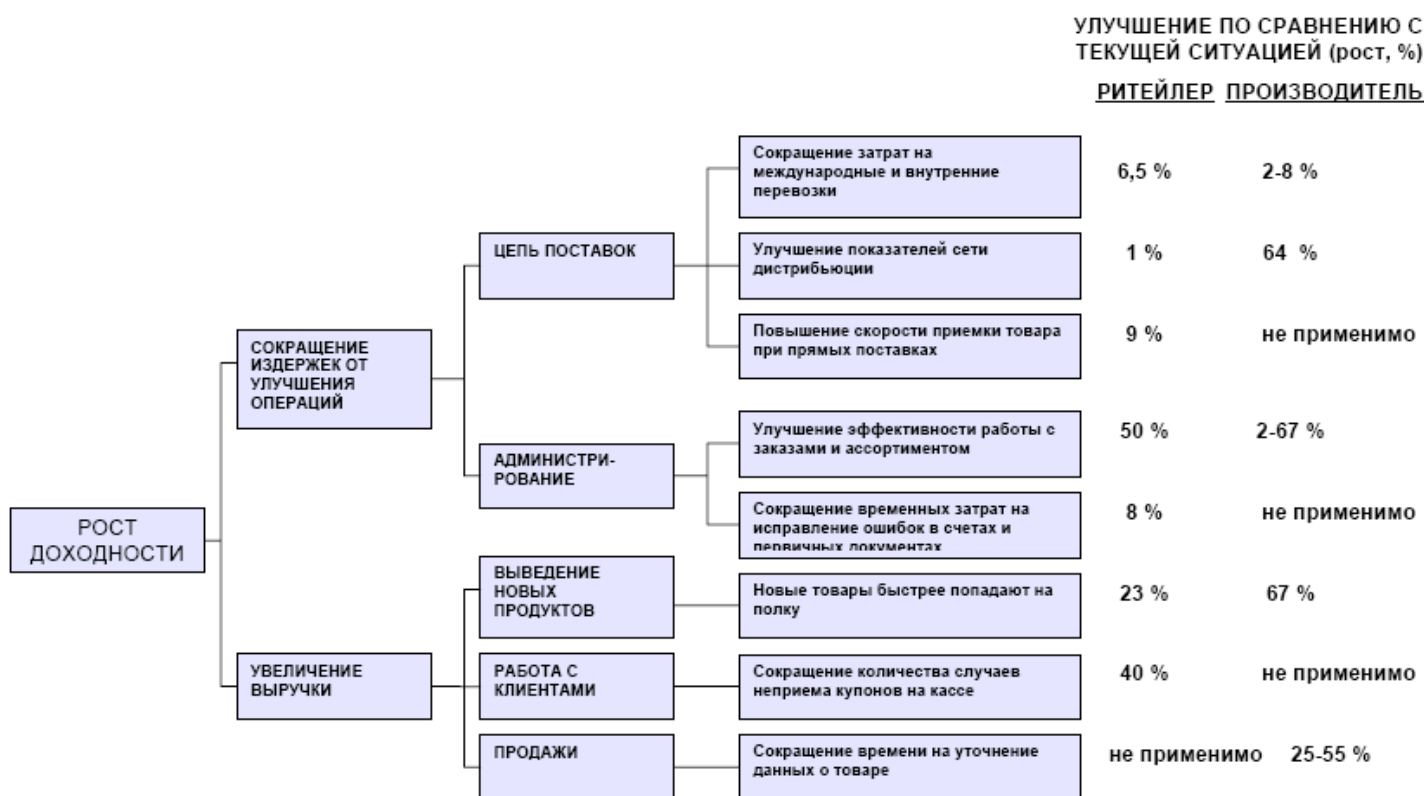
УЛУЧШЕНИЕ ПО СРАВНЕНИЮ С ТЕКУЩЕЙ СИТУАЦИЕЙ (рост, %)

РИТЕЙЛЕР ПРОИЗВОДИТЕЛЬ

РОСТ ДОХОДНОСТИ

СОКРАЩЕНИЕ ИЗДЕРЖЕК ОТ УЛУЧШЕНИЯ ОПЕРАЦИЙ

ЦЕПЬ ПОСТАВОК

Сокращение затрат на международные и внутренние перевозки 6,5 % 2-8 %

Улучшение показателей сети дистрибьюции 1 % 64 %

Повышение скорости приемки товара при прямых поставках 9 % не применимо

АДМИНИСТРИРОВАНИЕ

Улучшение эффективности работы с заказами и ассортиментом 50 % 2-67 %

Сокращение временных затрат на исправление ошибок в счетах и первичных документах 8 % не применимо

УВЕЛИЧЕНИЕ ВЫРУЧКИ

ВЫВЕДЕНИЕ НОВЫХ ПРОДУКТОВ

Новые товары быстрее попадают на полку 23 % 67 %

РАБОТА С КЛИЕНТАМИ

Сокращение количества случаев неприема купонов на кассе 40 % не применимо

ПРОДАЖИ

Сокращение времени на уточнение данных о товаре не применимо 25-55 %